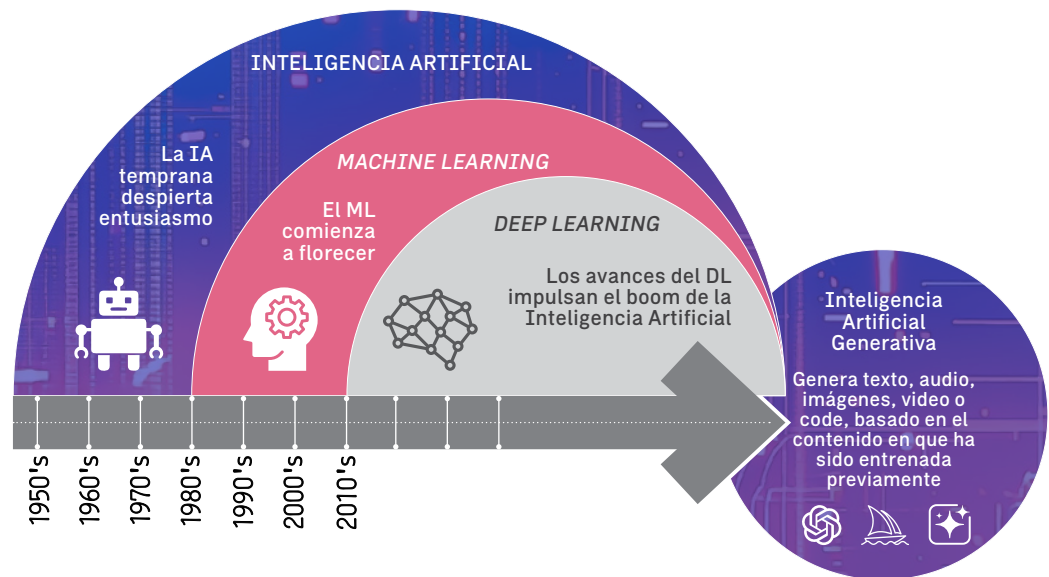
INTELIGENCIA ARTIFICIAL

La IA temprana despierta entusiasmo

MACHINE LEARNING

El ML comienza a florecer

DEEP LEARNING

Los avances del DL impulsan el boom de la Inteligencia Artificial

Inteligencia Artificial Generativa

Genera texto, audio, imágenes, video o code, basado en el contenido en que ha sido entrenada previamente

1950's
1960's
1970's
1980's
1990's
2000's
2010's